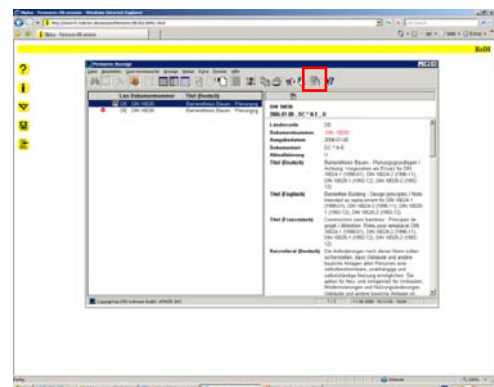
Nautos - Perinorm DB session - Windows Internet Explorer

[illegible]

Nautos - Perinorm DB session

BeOl

Perinorm Anzeige

Lau Dokumentnummer | Titel (Deutsch)

DE DIN 18030 Barrierefreies Bauen - Planungsg

DE DIN 18030 Barrierefreies Bauen - Planungsg

DIN 18030

2006.01.00 _ DC * N.E _ 0

Landercode DE

Dokumentnummer DIN 18030

Ausgabedatum 2006-01-00

Dokumentart DC * N-E

Aktualisierung 0

Titel (Deutsch) Barrierefreies Bauen - Planungsgrundlagen / Achtung: Vorgesehen als Ersatz für DIN 18024-1 (1998-01), DIN 18024-2 (1996-11), DIN 18025-1 (1992-12), DIN 18025-2 (1992-12)

Titel (Englisch) Barrierfree Building - Design principles / Note: Intended as replacement for DIN 18024-1 (1998-01), DIN 18024-2 (1996-11), DIN 18025-1 (1992-12), DIN 18025-2 (1992-12)

Titel (Französisch) Construction sans barrières - Principes de projet / Attention: Prévu pour remplacer DIN 18024-1 (1998-01), DIN 18024-2 (1996-11), DIN 18025-1 (1992-12), DIN 18025-2 (1992-12)

Kurzreferat (Deutsch) Die Anforderungen nach dieser Norm sollen sicherstellen, dass Gebäude und andere bauliche Anlagen allen Personen eine selbstbestimmte, uneingeschränkte und weitestgehend unabhängige Nutzung ermöglichen. Sie gelten für Neu- und Umbauten sowie für Modernisierungen und Nutzungsänderungen von Gebäuden und anderen baulichen Anlagen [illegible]

Copyright by DIN Software GmbH, AFNOR, BSI

1 / 2 11.06.2006 16:53:43 Nautos

Fertig Internet 100%